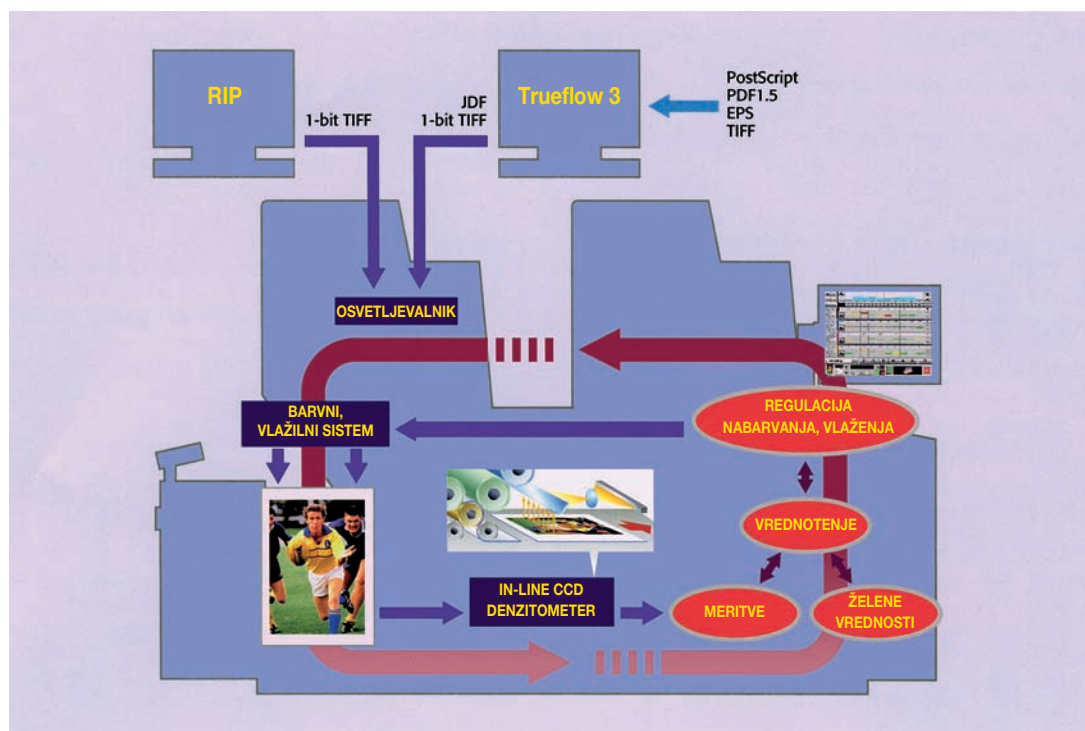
RIP

1-bit TIFF

JDF
1-bit TIFF

Trueflow 3

PostScript
PDF1.5
EPS
TIFF

OSVETLJEVALNIK

BARVNI, VLAŽILNI SISTEM

REGULACIJA NABARVANJA, VLAŽENJA

VREDNOTENJE

IN-LINE CCD DENZITOMETER

MERITVE

ŽELENE VREDNOSTI